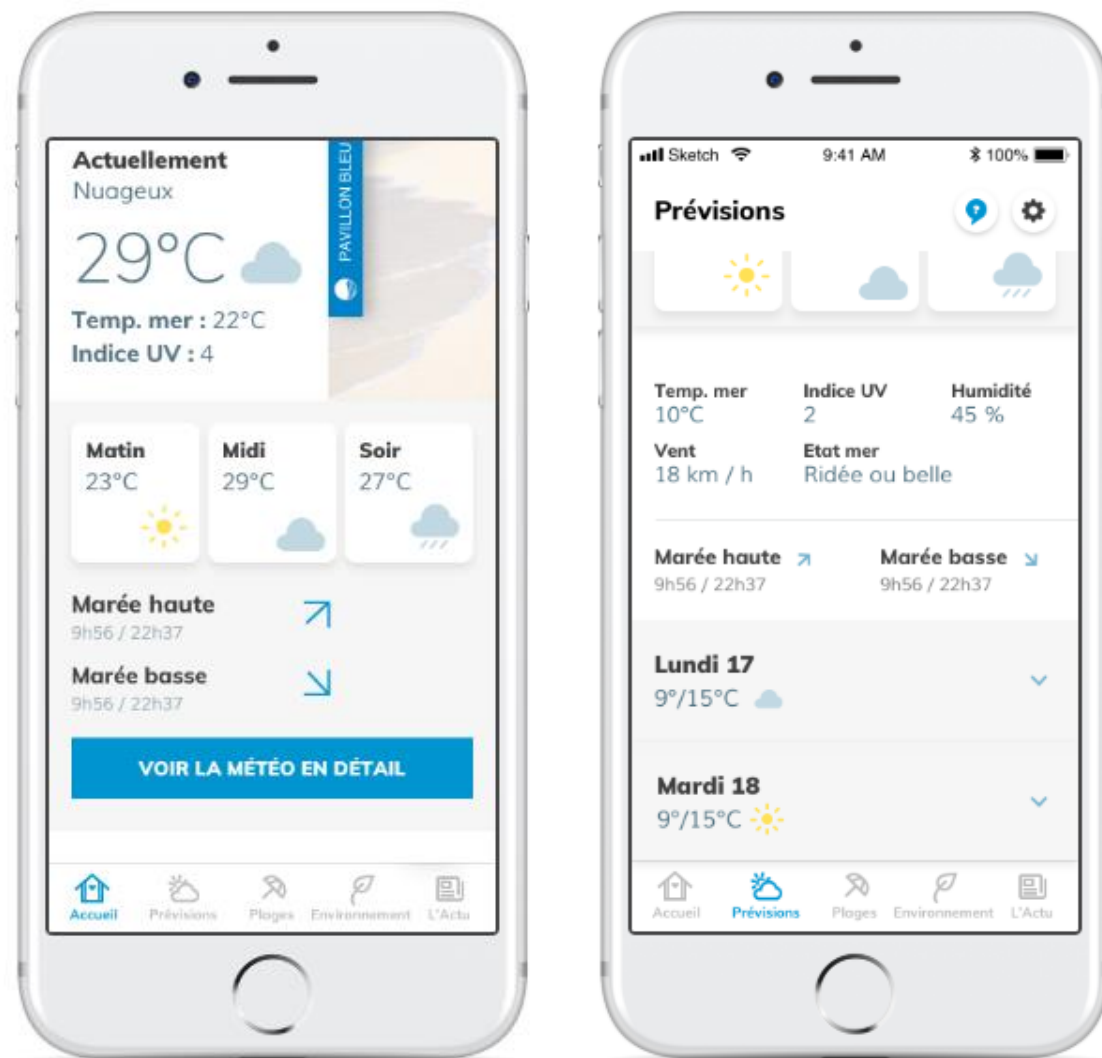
Actuellement
Nuageux

29°C

PAVILLON BLEU

Temp. mer : 22°C
Indice UV : 4

Matin
23°C

Midi
29°C

Soir
27°C

Marée haute
9h56 / 22h37

Marée basse
9h56 / 22h37

VOIR LA MÉTÉO EN DÉTAIL

Accueil Prévisions Plages Environnement L'Actu

Sketch 9:41 AM 100%

Prévisions

Temp. mer
10°C

Indice UV
2

Humidité
45 %

Vent
18 km / h

Etat mer
Ridée ou belle

Marée haute
9h56 / 22h37

Marée basse
9h56 / 22h37

Lundi 17
9°/15°C

Mardi 18
9°/15°C

Accueil Prévisions Plages Environnement L'Actu